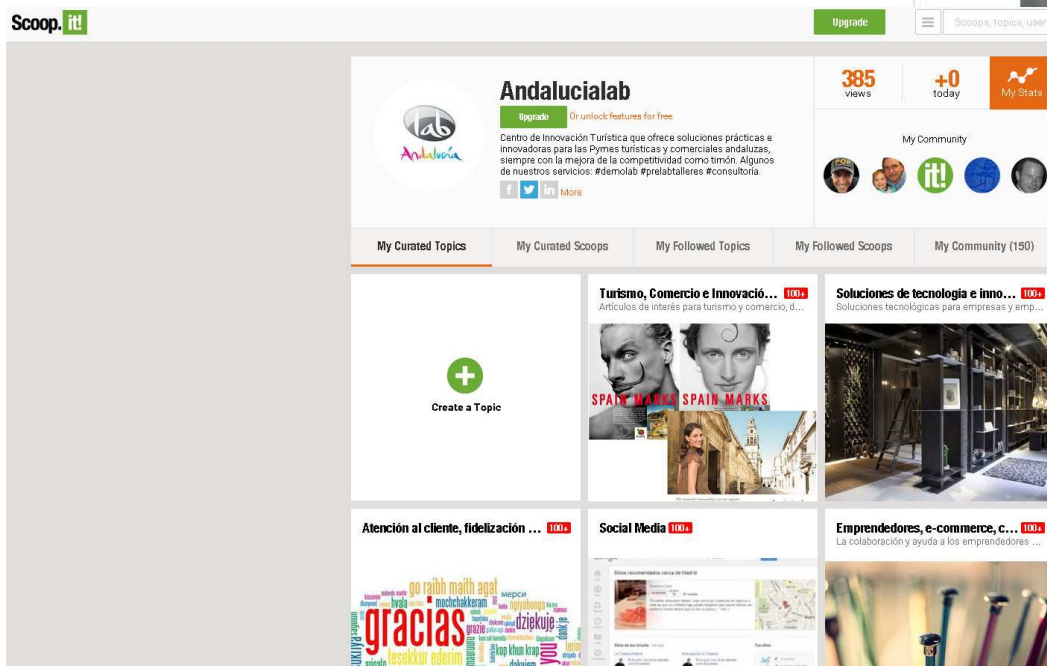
Scoop.it!

Upgrade

Scoops, topics, user

Andalucialab

Upgrade Or unlock features for free

Centro de Innovación Turística que ofrece soluciones prácticas e innovadoras para las Pymes turísticas y comerciales andaluzas, siempre con la mejora de la competitividad como timón. Algunos de nuestros servicios: #demolab #prelabtalleres #consultoría.

More

385 views

+0 today

My Stats

My Community

My Curated Topics | My Curated Scoops | My Followed Topics | My Followed Scoops | My Community (150)

Create a Topic

Turismo, Comercio e Innovació... 100+
Artículos de interés para turismo y comercio, d...

SPAIN MARKS SPAIN MARKS

Soluciones de tecnología e inno... 100+
Soluciones tecnológicas para empresas y emp...

Atención al cliente, fidelización ... 100+

gracias

Social Media 100+

Emprendedores, e-commerce, c... 100+
La colaboración y ayuda a los emprendedores ...